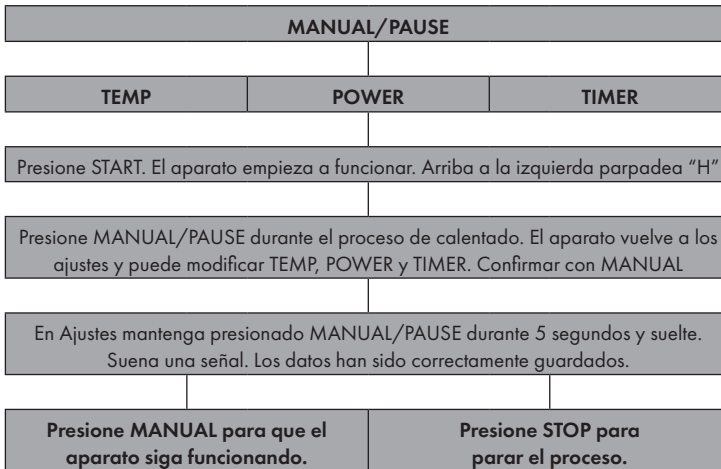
MANUAL/PAUSE

TEMP | POWER | TIMER

Presione START. El aparato empieza a funcionar. Arriba a la izquierda parpadea “H”

Presione MANUAL/PAUSE durante el proceso de calentado. El aparato vuelve a los ajustes y puede modificar TEMP, POWER y TIMER. Confirmar con MANUAL

En Ajustes mantenga presionado MANUAL/PAUSE durante 5 segundos y suelte. Suena una señal. Los datos han sido correctamente guardados.

Presione MANUAL para que el aparato siga funcionando.

Presione STOP para parar el proceso.